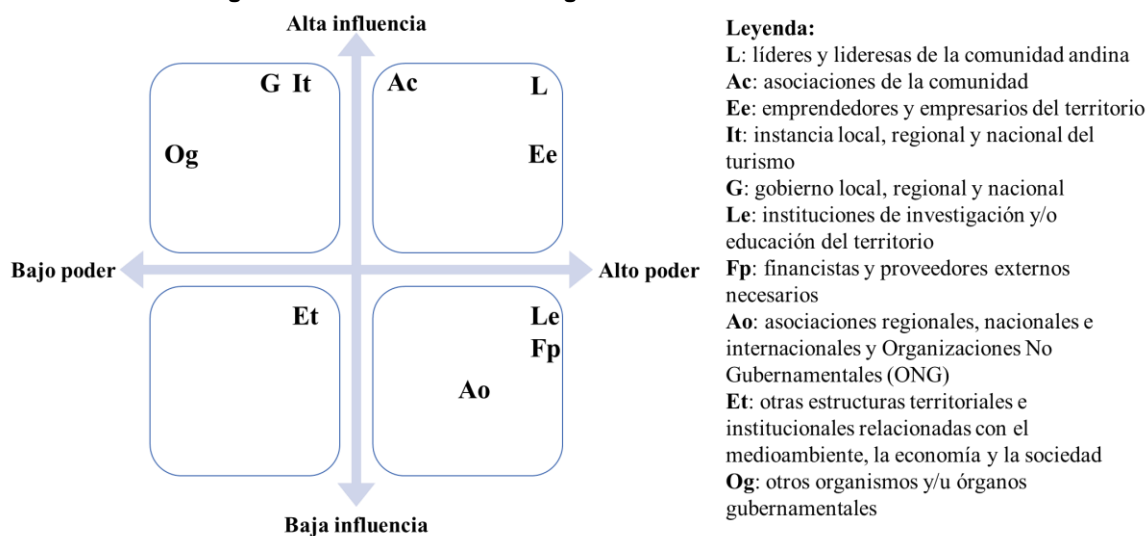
Alta influencia

G It

Og

Ac

L

Ee

Bajo poder

Alto poder

Et

Le

Fp

Ao

Baja influencia

**Leyenda:**
**L**: líderes y lideresas de la comunidad andina
**Ac**: asociaciones de la comunidad
**Ee**: emprendedores y empresarios del territorio
**It**: instancia local, regional y nacional del turismo
**G**: gobierno local, regional y nacional
**Le**: instituciones de investigación y/o educación del territorio
**Fp**: financistas y proveedores externos necesarios
**Ao**: asociaciones regionales, nacionales e internacionales y Organizaciones No Gubernamentales (ONG)
**Et**: otras estructuras territoriales e institucionales relacionadas con el medioambiente, la economía y la sociedad
**Og**: otros organismos y/u órganos gubernamentales